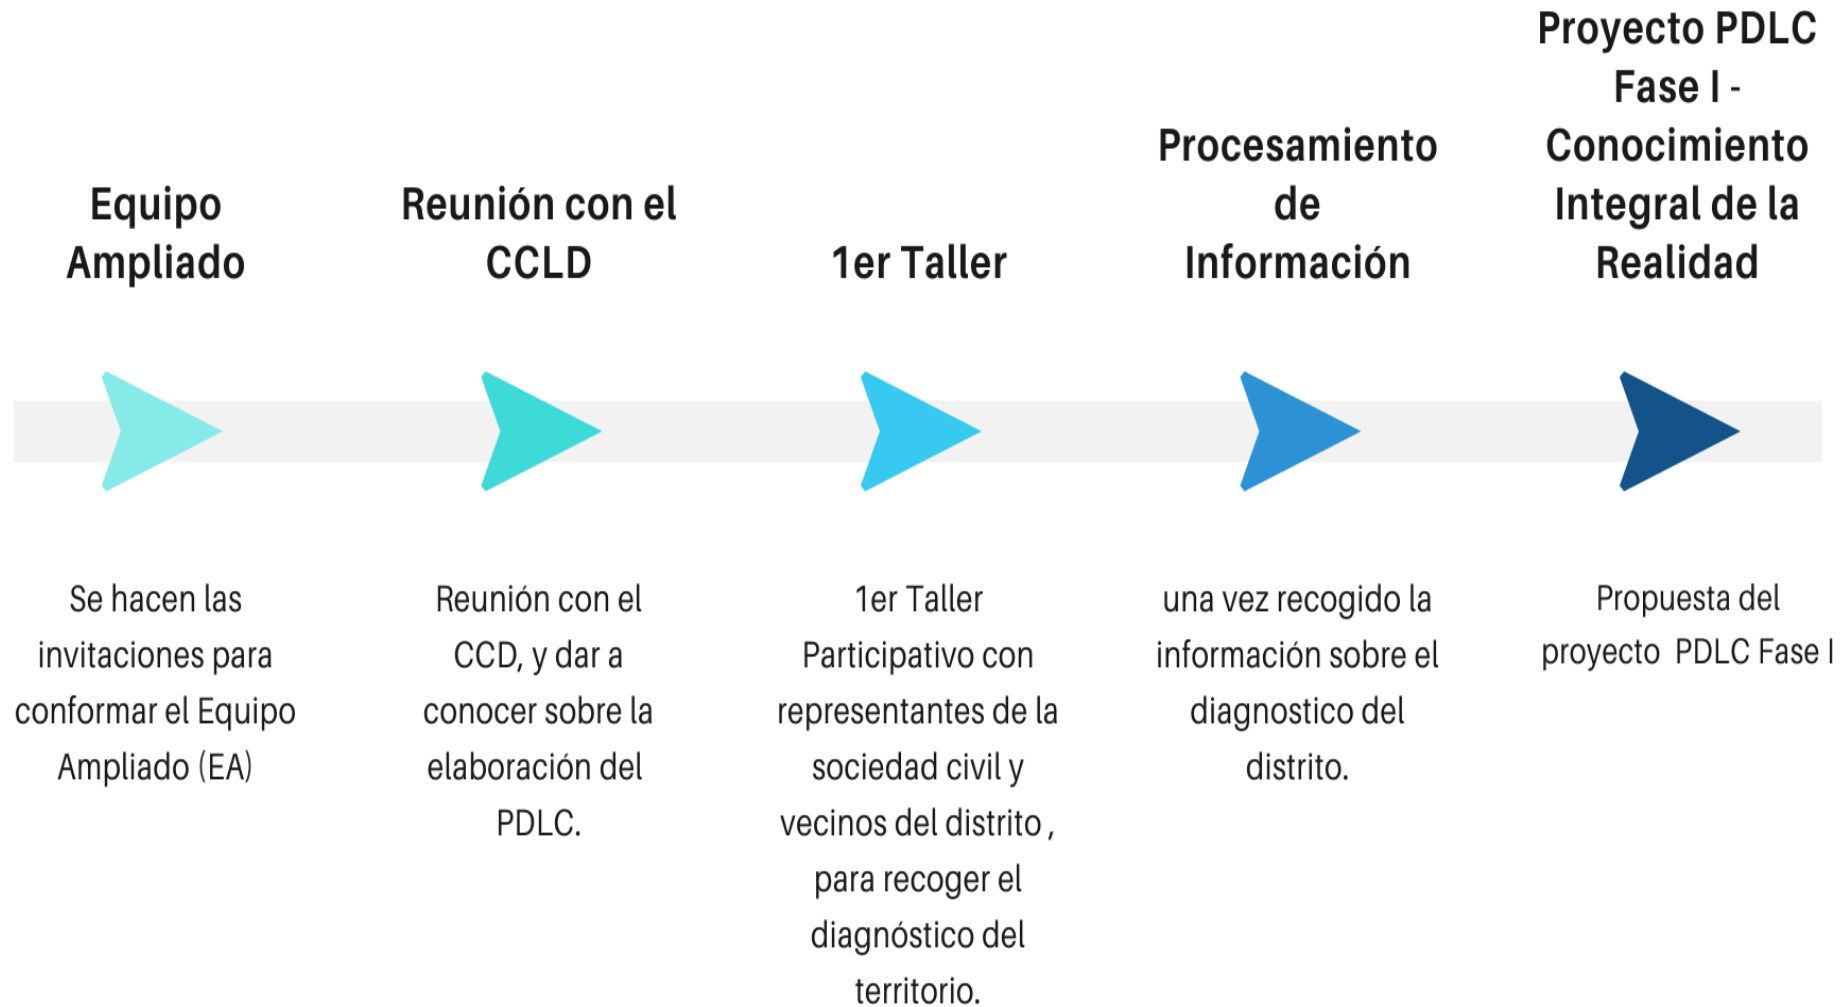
Equipo Ampliado

Se hacen las invitaciones para conformar el Equipo Ampliado (EA)

Reunión con el CCLD

Reunión con el CCD, y dar a conocer sobre la elaboración del PDLC.

1er Taller

1er Taller Participativo con representantes de la sociedad civil y vecinos del distrito , para recoger el diagnóstico del territorio.

Procesamiento de Información

una vez recogido la información sobre el diagnostico del distrito.

Proyecto PDLC Fase I - Conocimiento Integral de la Realidad

Propuesta del proyecto PDLC Fase I